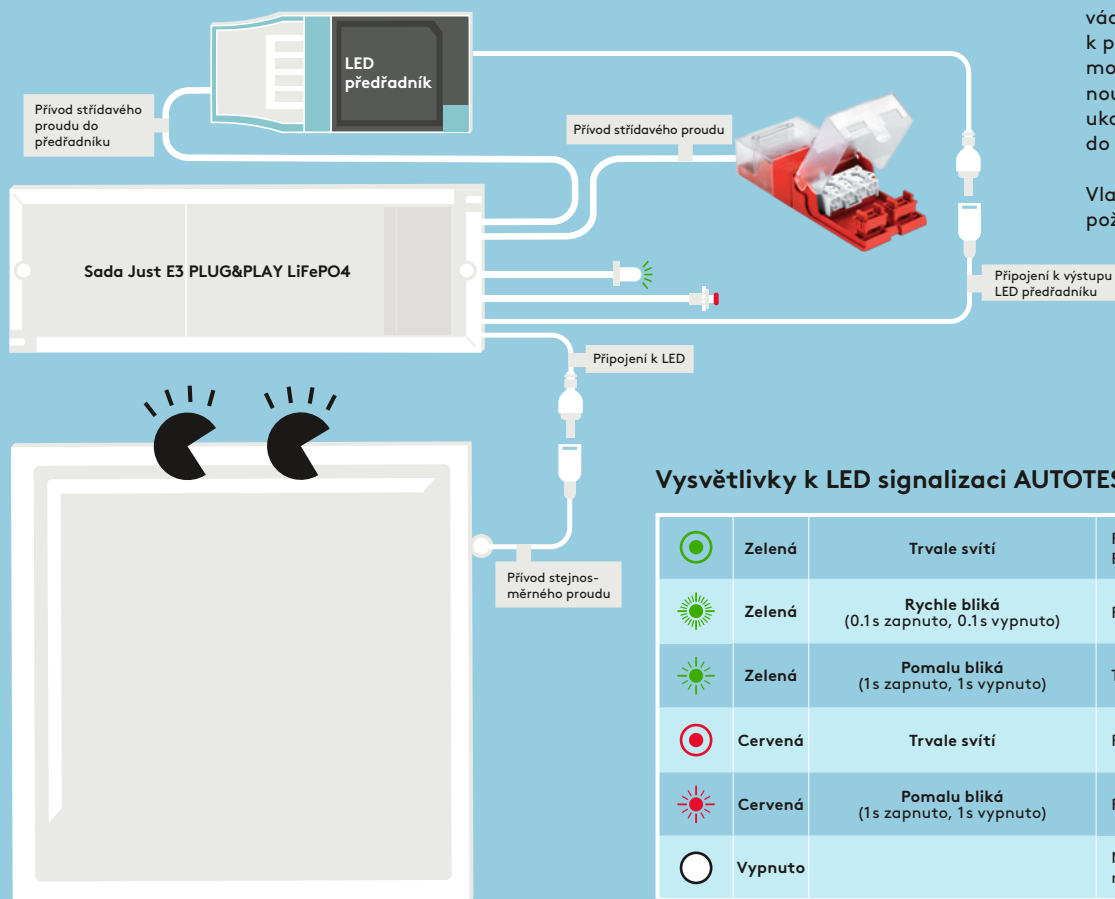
LED předřadník

Přívod střídavého proudu do předřadníku

Přívod střídavého proudu

Sada Just E3 PLUG&PLAY LiFePO4

Připojení k výstupu LED předřadníku

Připojení k LED

Přívod stejnosměrného proudu

vác
k p
mo
nou
uka
do

Vla
pož

Vysvětlivky k LED signalizaci AUTOTES

| | Zelená | Trvale svítí | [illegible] |
|---|---|---|---|
| | Zelená | Rychle bliká (0.1s zapnuto, 0.1s vypnuto) | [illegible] |
| | Zelená | Pomalu bliká (1s zapnuto, 1s vypnuto) | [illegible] |
| | Červená | Trvale svítí | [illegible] |
| | Červená | Pomalu bliká (1s zapnuto, 1s vypnuto) | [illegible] |
| | Vypnuto | | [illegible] |